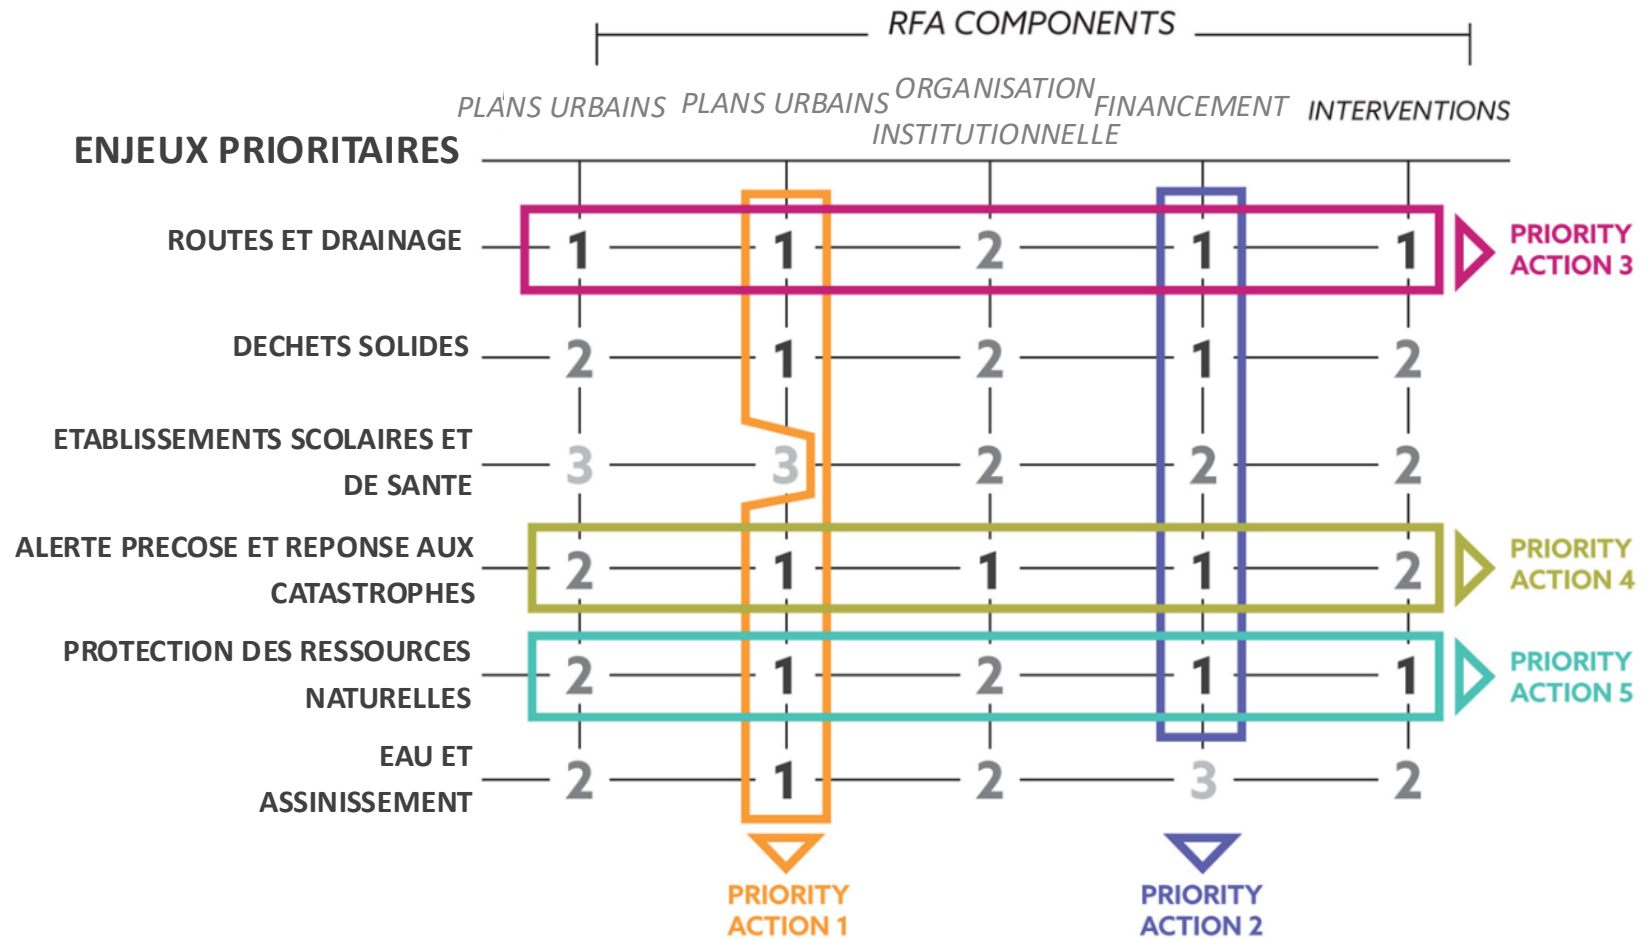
RFA COMPONENTS

| ENJEUX PRIORITAIRES | PLANS URBAINS | PLANS URBAINS | ORGANISATION INSTITUTIONNELLE | FINANCEMENT | INTERVENTIONS |
|---|---|---|---|---|---|
| ROUTES ET DRAINAGE | 1 | 1 | 2 | 1 | 1 |
| DECHETS SOLIDES | 2 | 1 | 2 | 1 | 2 |
| ETABLISSEMENTS SCOLAIRES ET DE SANTE | 3 | 3 | 2 | 2 | 2 |
| ALERTE PRECOSE ET REPONSE AUX CATASTROPHES | 2 | 1 | 1 | 1 | 2 |
| PROTECTION DES RESSOURCES NATURELLES | 2 | 1 | 2 | 1 | 1 |
| EAU ET ASSINISSEMENT | 2 | 1 | 2 | 3 | 2 |

PRIORITY ACTION 3

PRIORITY ACTION 4

PRIORITY ACTION 5

PRIORITY ACTION 1

PRIORITY ACTION 2